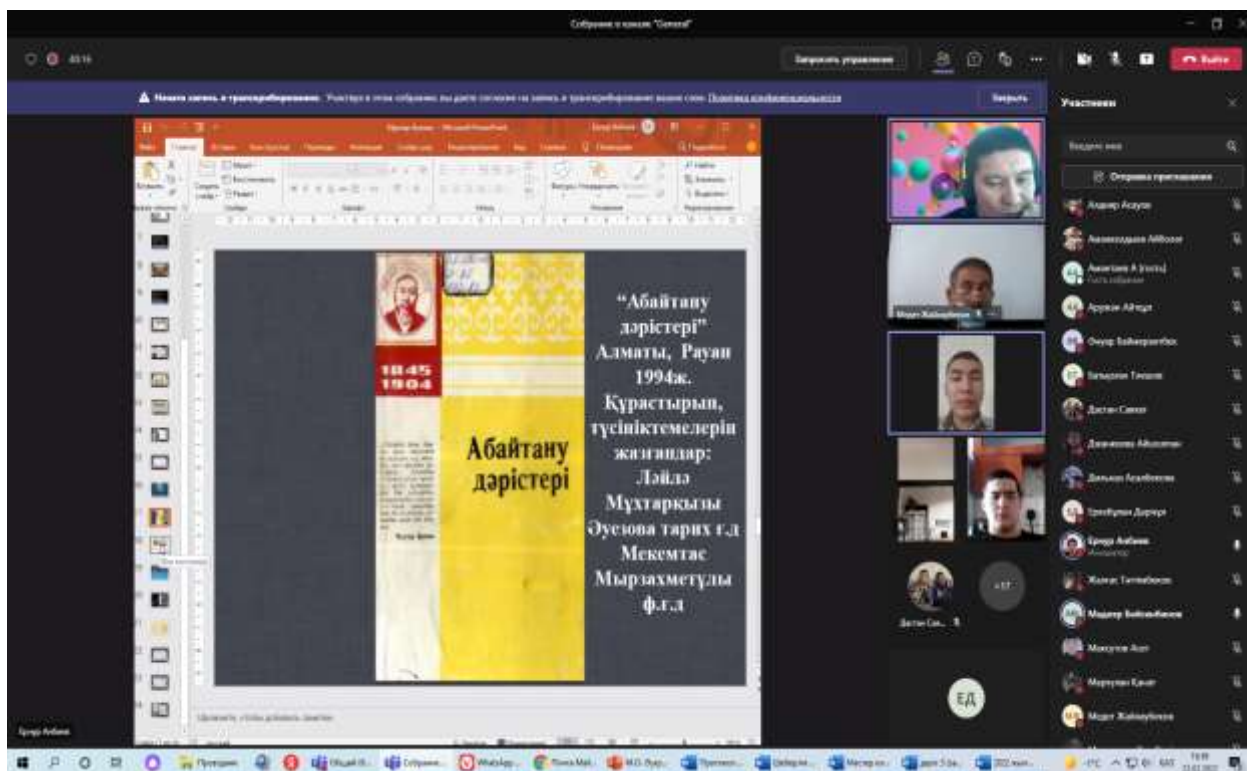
Собрание в канале "General"

Запросить управление

Выйти

Начата запись и транскрибирование. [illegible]

Закрыть

Участники

Отправка приглашения

1845
1904

Абайтану дәрістері

"Абайтану дәрістері" Алматы, Рауан 1994ж. Құрастырып, түсініктемелерін жазғандар: Ләйлә Мұхтарқызы Әуезова тарих ғ.д Мекемтас Мырзахметұлы ф.ғ.д

Чтобы добавить заметки

+17

ЕД